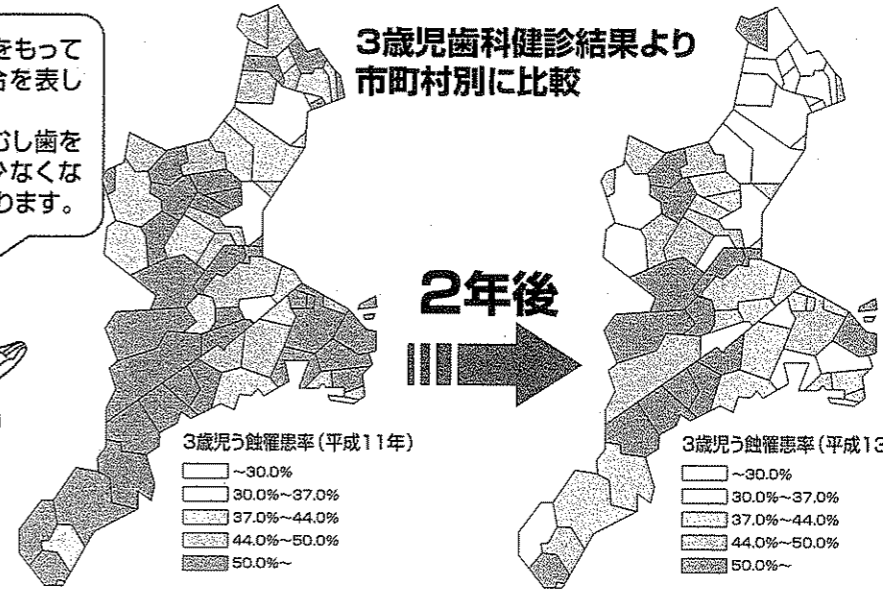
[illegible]をもって
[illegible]合を表し

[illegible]むし歯を
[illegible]少なくな
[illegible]ります。

3歳児歯科健診結果より
市町村別に比較

2年後

3歳児う蝕罹患率（平成11年）
~30.0%
30.0%~37.0%
37.0%~44.0%
44.0%~50.0%
50.0%~

3歳児う蝕罹患率（平成13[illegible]
~30.0%
30.0%~37.0%
37.0%~44.0%
44.0%~50.0%
50.0%~